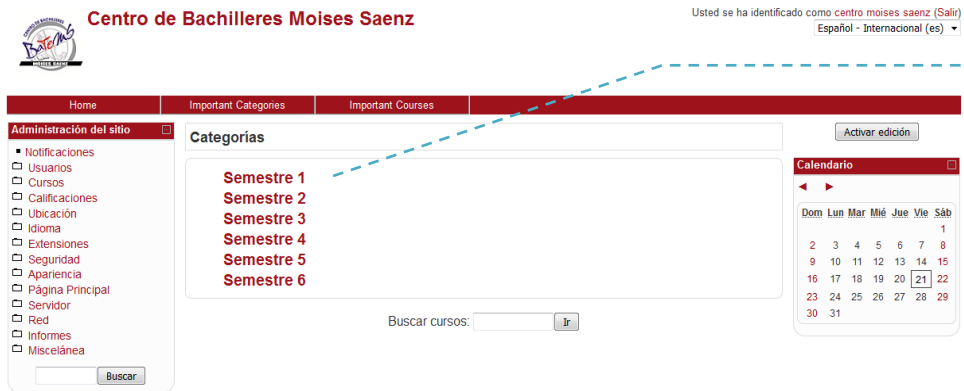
Centro de Bachilleres Moises Saenz

CENTRO DE BACHILLERES
Bateoms
MOISES SAENZ

Usted se ha identificado como centro moises saenz (Salir)
Español - Internacional (es)

Home | Important Categories | Important Courses

Administración del sitio
Notificaciones
Usuarios
Cursos
Calificaciones
Ubicación
Idioma
Extensiones
Seguridad
Apariencia
Página Principal
Servidor
Red
Informes
Miscelánea
Buscar

Categorias

Semestre 1
Semestre 2
Semestre 3
Semestre 4
Semestre 5
Semestre 6

Buscar cursos: Ir

Activar edición

Calendario
◄ ►

| Dom | Lun | Mar | Mié | Jue | Vie | Sáb |
|---|---|---|---|---|---|---|
| | | | | | | 1 |
| 2 | 3 | 4 | 5 | 6 | 7 | 8 |
| 9 | 10 | 11 | 12 | 13 | 14 | 15 |
| 16 | 17 | 18 | 19 | 20 | 21 | 22 |
| 23 | 24 | 25 | 26 | 27 | 28 | 29 |
| 30 | 31 | | | | | |